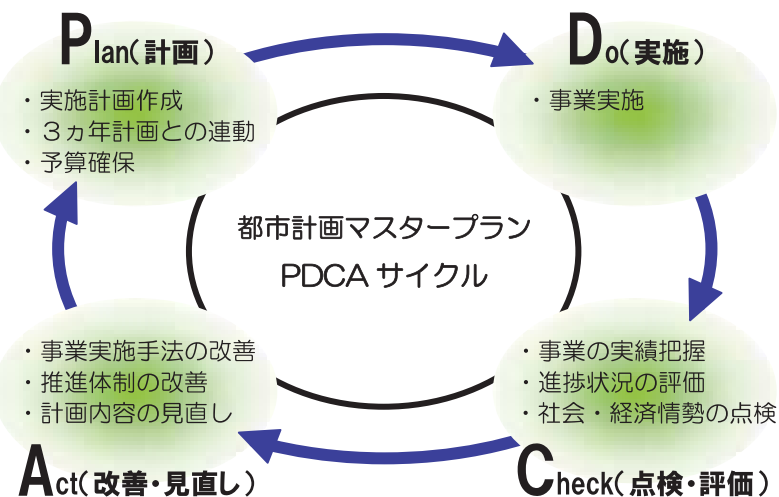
Plan（計画）

・実施計画作成
・３ヵ年計画との連動
・予算確保

Do（実施）

・事業実施

都市計画マスタープラン
PDCA サイクル

・事業実施手法の改善
・推進体制の改善
・計画内容の見直し

Act（改善・見直し）

・事業の実績把握
・進捗状況の評価
・社会・経済情勢の点検

Check（点検・評価）